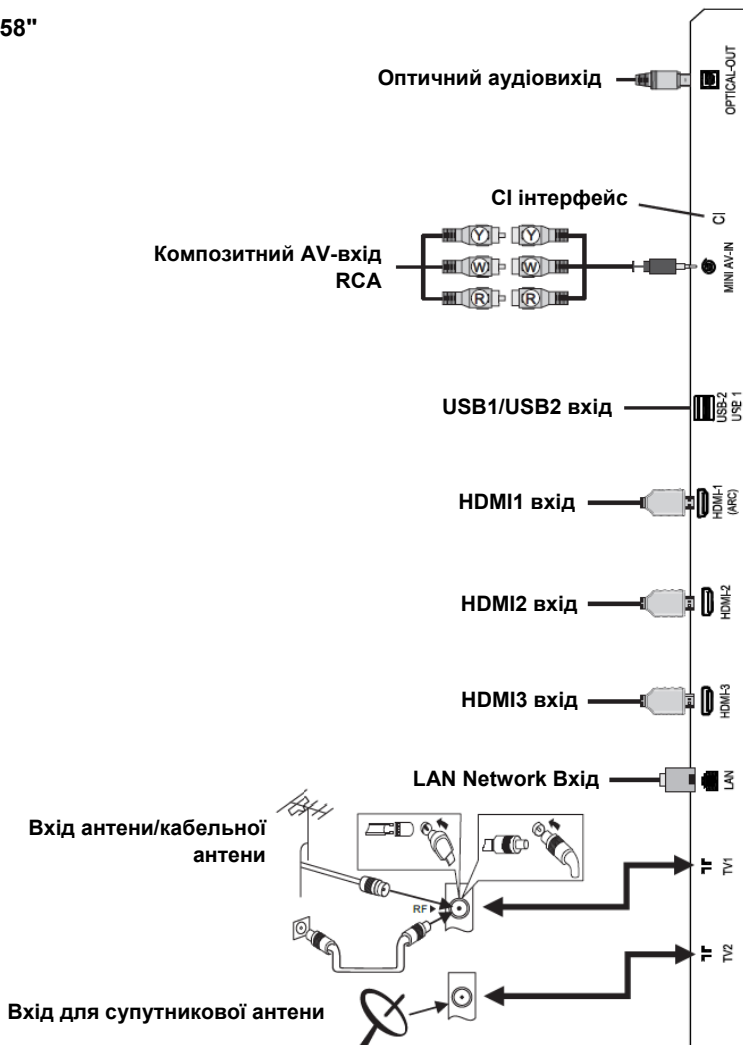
58"

Оптичний аудіовихід

OPTICAL-OUT

CI інтерфейс

CI

Композитний AV-вхід RCA

Y W R Y W R

MINI AV-IN

USB1/USB2 вхід

USB-2 USB 1

HDMI1 вхід

HDMI-1 (ARC)

HDMI2 вхід

HDMI-2

HDMI3 вхід

HDMI-3

LAN Network Вхід

LAN

Вхід антени/кабельної антени

RF

TV1

TV2

Вхід для супутникової антени